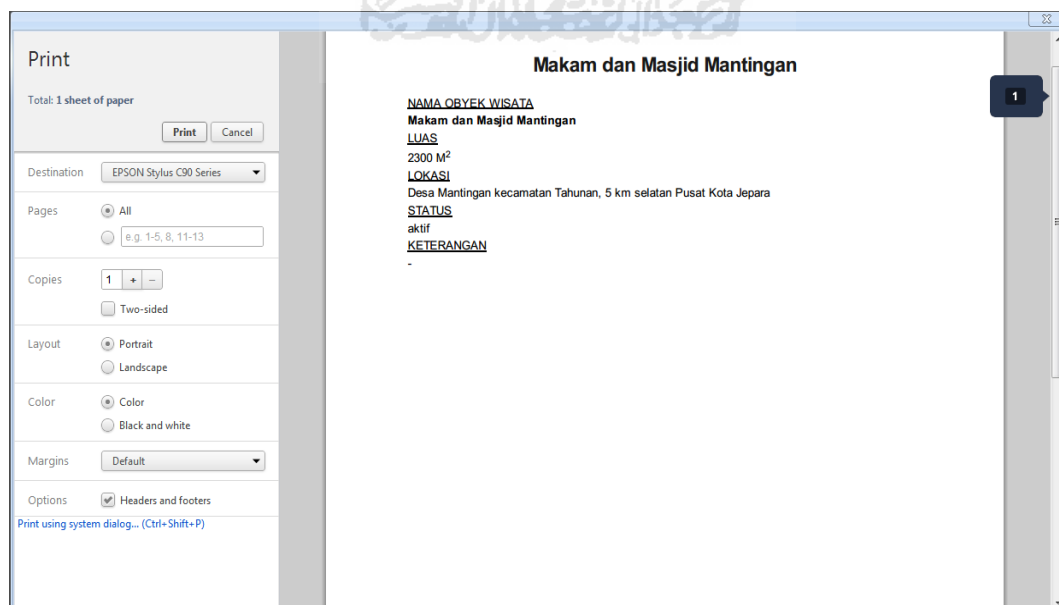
Print

Total: 1 sheet of paper

Print Cancel

Destination EPSON Stylus C90 Series

Pages All

e.g. 1-5, 8, 11-13

Copies 1 + –

Two-sided

Layout Portrait

Landscape

Color Color

Black and white

Margins Default

Options Headers and footers

Print using system dialog... (Ctrl+Shift+P)

Makam dan Masjid Mantingan

NAMA OBYEK WISATA
Makam dan Masjid Mantingan
LUAS
2300 $M^2$
LOKASI
Desa Mantingan kecamatan Tahunan, 5 km selatan Pusat Kota Jepara
STATUS
aktif
KETERANGAN
-

1